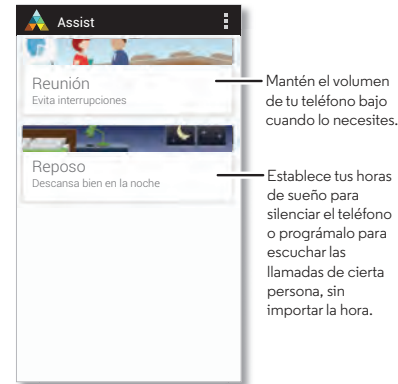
Assist

Reunión
Evita interrupciones

Reposo
Descansa bien en la noche

Mantén el volumen de tu teléfono bajo cuando lo necesites.

Establece tus horas de sueño para silenciar el teléfono o prográmalo para escuchar las llamadas de cierta persona, sin importar la hora.